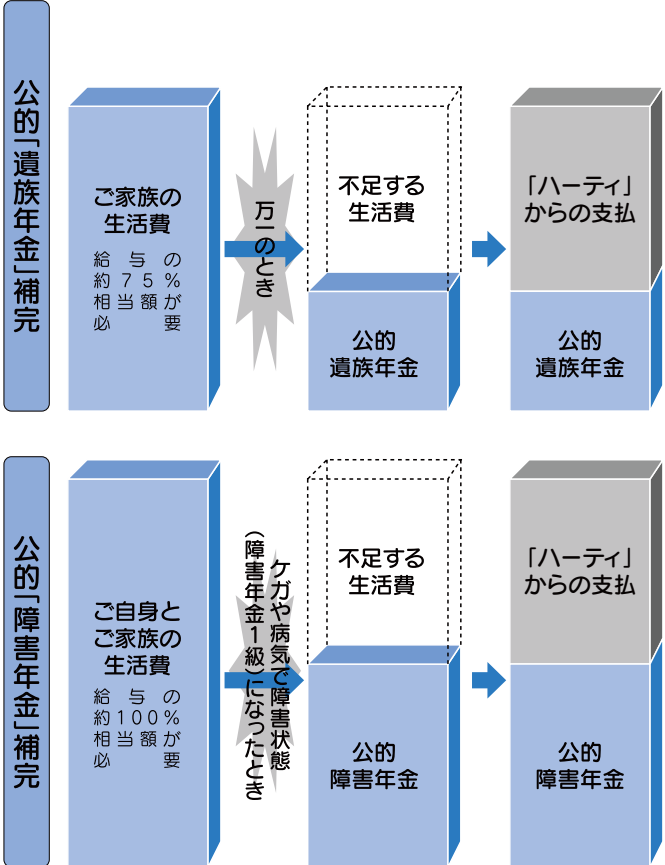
公的「遺族年金」補完

ご家族の生活費

給与の約75%相当額が必要

万一のとき

不足する生活費

公的遺族年金

「ハーティ」からの支払

公的遺族年金

公的「障害年金」補完

ご自身とご家族の生活費

給与の約100%相当額が必要

ケガや病気で障害状態（障害年金1級）になったとき

不足する生活費

公的障害年金

「ハーティ」からの支払

公的障害年金